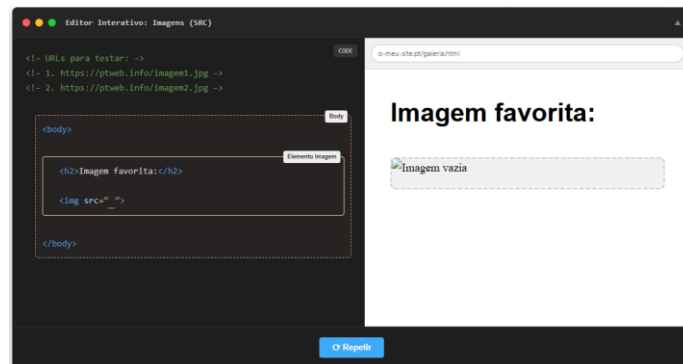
Editor Interativo: Imagens (SRC)

CODE

<!— URLs para testar: —>
<!— 1. https://ptweb.info/imagem1.jpg —>
<!— 2. https://ptweb.info/imagem2.jpg —>

Body

<body>

Elemento Imagem

<h2>Imagem favorita:</h2>

<img src=" ">

</body>

o-meu-site.pt/galeria.html

Imagem favorita:

Imagem vazia

⟳ Repetir